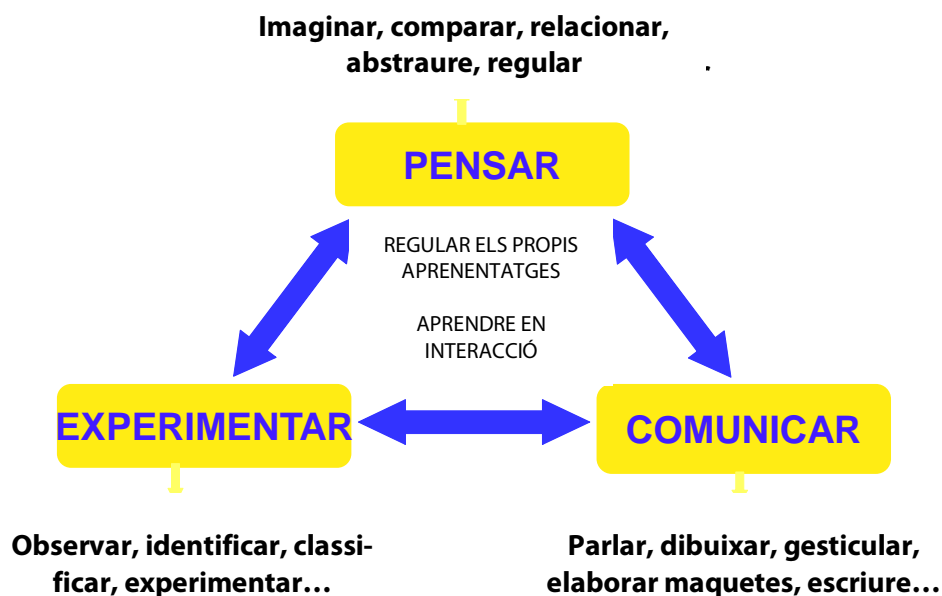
Imaginar, comparar, relacionar, abstraure, regular .

PENSAR

REGULAR ELS PROPIS APRENENTATGES

APRENDRE EN INTERACCIÓ

EXPERIMENTAR

COMUNICAR

Observar, identificar, classificar, experimentar…

Parlar, dibuixar, gesticular, elaborar maquetes, escriure…